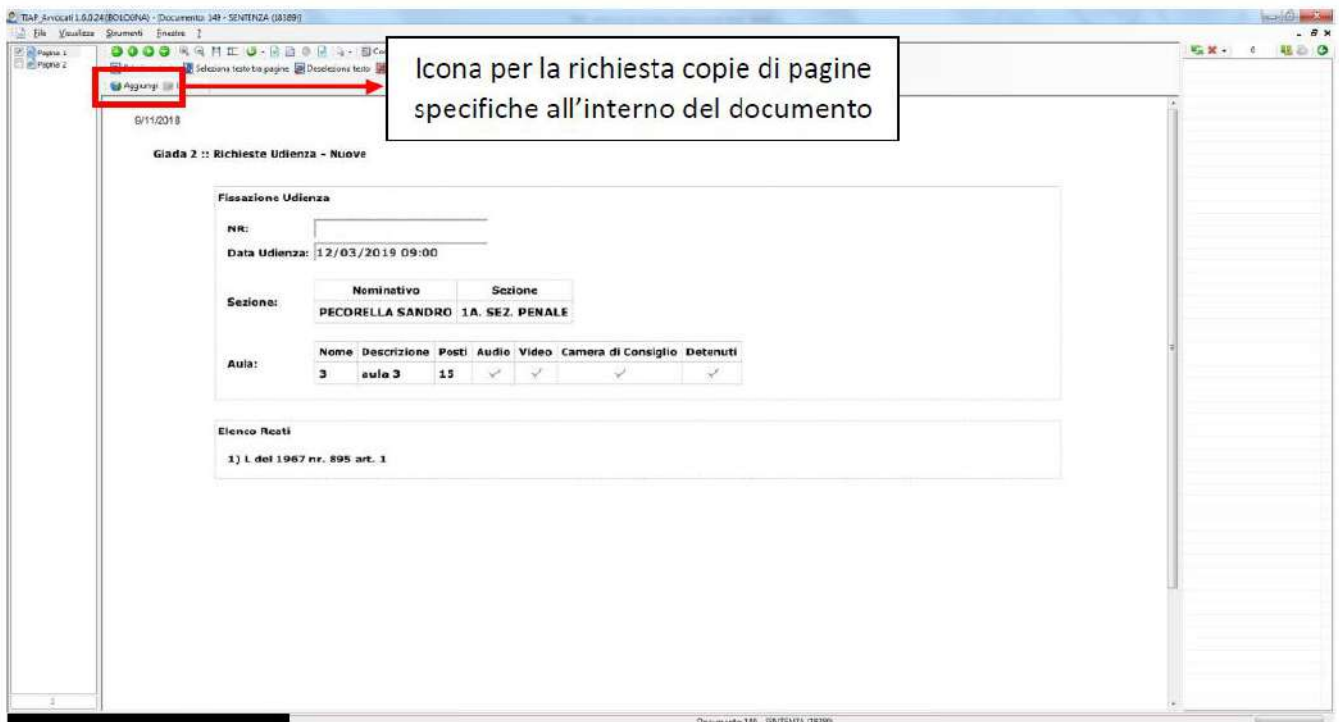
TIAP_Avvocati 1.0.0.24 (BOLOGNA) - [Documento: 349 - SENTENZA (18389)]

File Visualizza Strumenti Finestra ?

Pagina 1
Pagina 2

Seleziona testo tra pagine Deseleziona testo

Aggiungi

Icona per la richiesta copie di pagine specifiche all'interno del documento

6/11/2018

Giada 2 :: Richieste Udienza - Nuove

Fissazione Udienza

NR:

Data Udienza: 12/03/2019 09:00

Sezione:

| Nominativo | Sezione |
|---|---|
| PECORELLA SANDRO | 1A. SEZ. PENALE |

Aula:

| Nome | Descrizione | Posti | Audio | Video | Camera di Consiglio | Detenuti |
|---|---|---|---|---|---|---|
| 3 | aula 3 | 15 | ✓ | ✓ | ✓ | ✓ |

Elenco Reati

1) L del 1967 nr. 895 art. 1

Documento 349 - SENTENZA (18389)